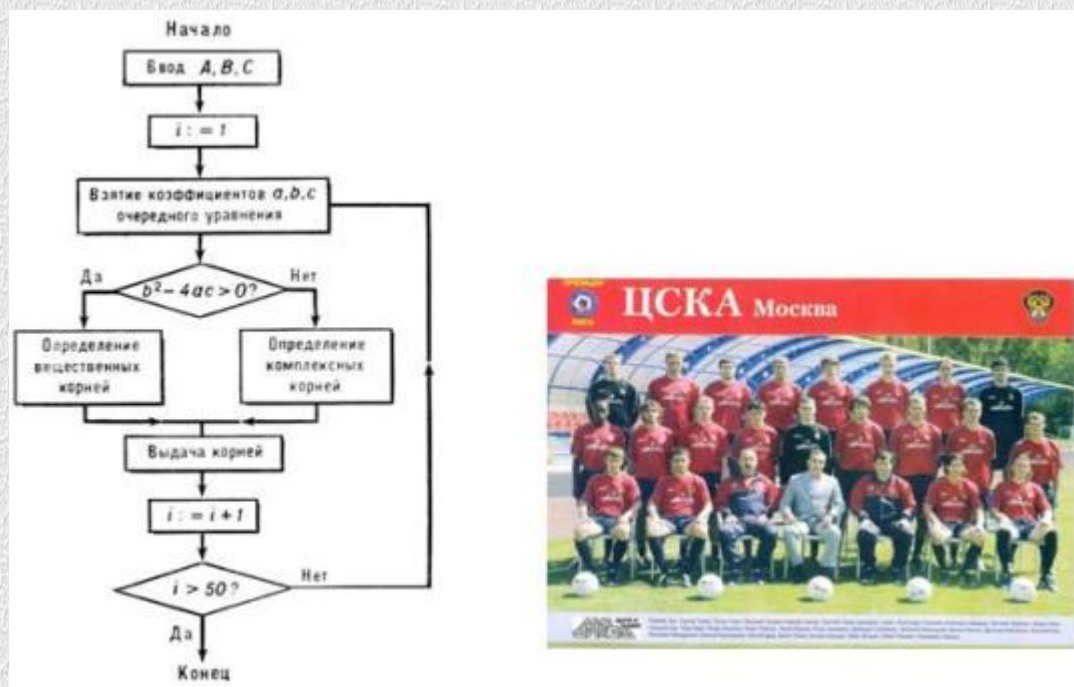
Начало

Ввод $A, B, C$

$i := 1$

Взятие коэффициентов $a, b, c$ очередного уравнения

Да

$b^2 - 4ac > 0?$

Нет

Определение вещественных корней

Определение комплексных корней

Выдача корней

$i := i + 1$

$i > 50?$

Нет

Да

Конец

ЦСКА Москва

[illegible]